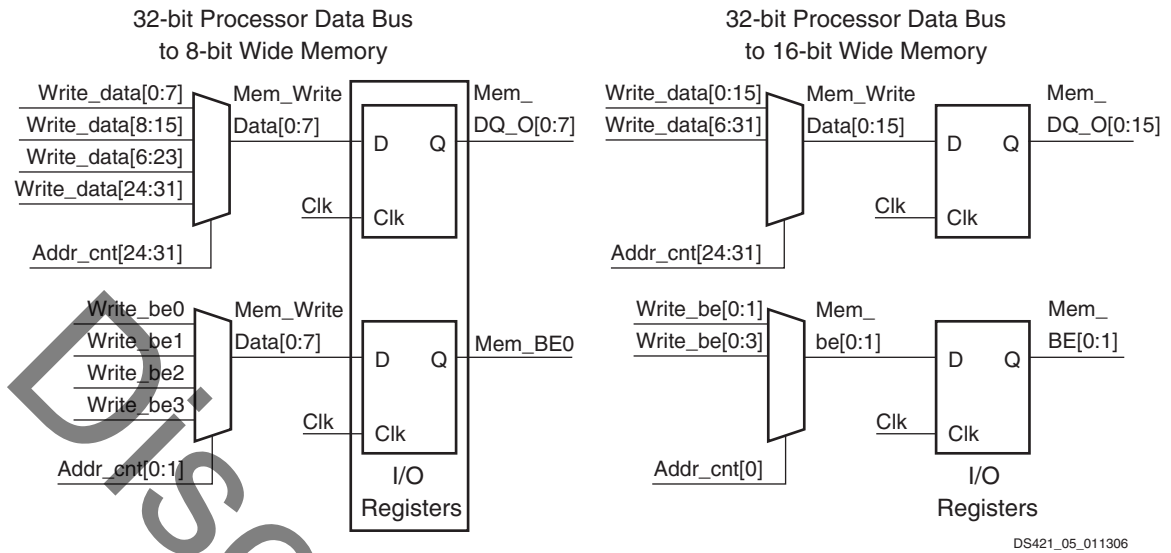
32-bit Processor Data Bus to 8-bit Wide Memory

Write_data[0:7]
Write_data[8:15]
Write_data[6:23]
Write_data[24:31]
Addr_cnt[24:31]
Mem_Write Data[0:7]
D
Q
Clk
Clk
Mem_ DQ_O[0:7]

Write_be0
Write_be1
Write_be2
Write_be3
Addr_cnt[0:1]
Mem_Write Data[0:7]
D
Q
Clk
Clk
Mem_BE0
I/O Registers

32-bit Processor Data Bus to 16-bit Wide Memory

Write_data[0:15]
Write_data[6:31]
Addr_cnt[24:31]
Mem_Write Data[0:15]
D
Q
Clk
Clk
Mem_ DQ_O[0:15]

Write_be[0:1]
Write_be[0:3]
Addr_cnt[0]
Mem_ be[0:1]
D
Q
Clk
Clk
Mem_ BE[0:1]
I/O Registers

DS421_05_011306

Disco